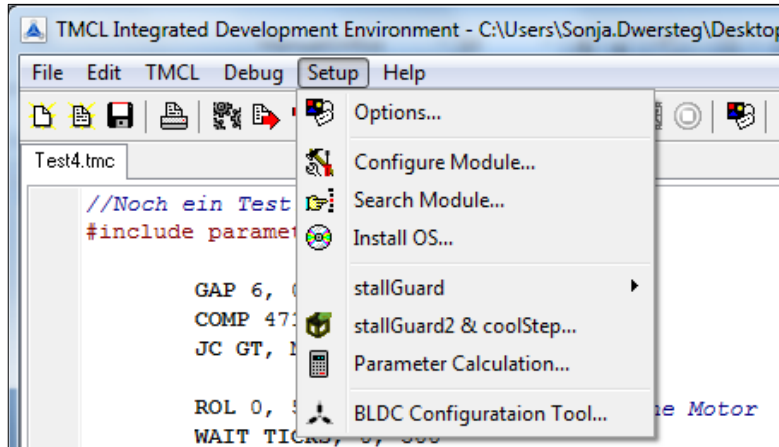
TMCL Integrated Development Environment - C:\Users\Sonja.Dwersteg\Desktop

File Edit TMCL Debug Setup Help

Test4.tmc

//Noch ein Test
#include paramet

GAP 6, 0
COMP 47
JC GT, N

ROL 0, 5
WAIT TICKS, 0, 500

he Motor

Options...
Configure Module...
Search Module...
Install OS...
stallGuard
stallGuard2 & coolStep...
Parameter Calculation...
BLDC Configurataion Tool...